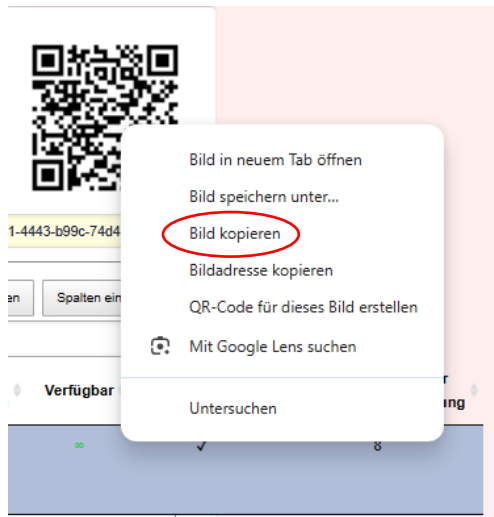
1-4443-b99c-74d4

en

Spalten ein

Verfügbar

∞

✓

8

r

ung

Bild in neuem Tab öffnen

Bild speichern unter...

Bild kopieren

Bildadresse kopieren

QR-Code für dieses Bild erstellen

Mit Google Lens suchen

Untersuchen